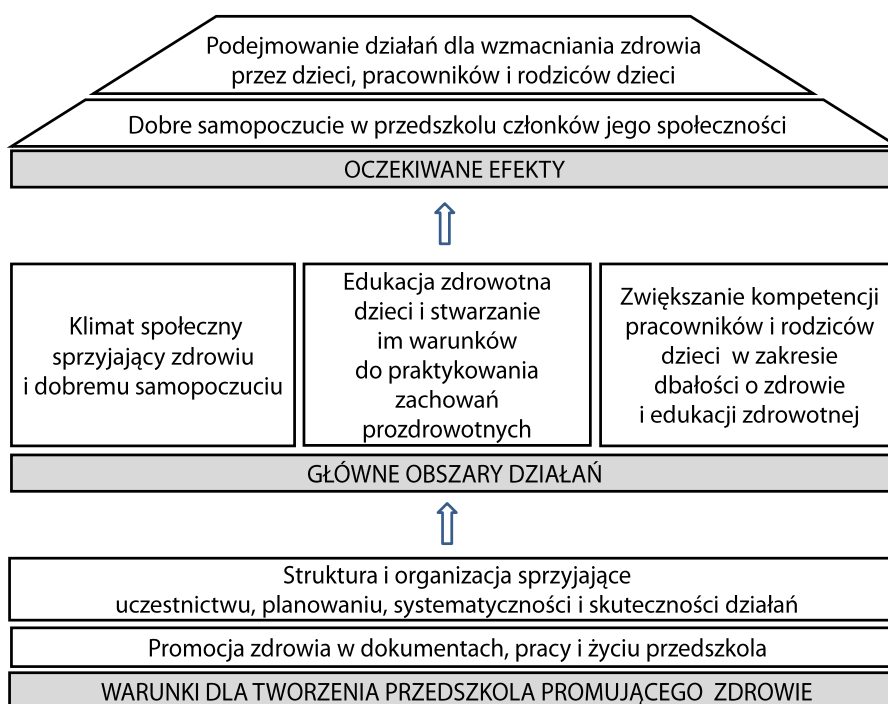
Podejmowanie działań dla wzmacniania zdrowia przez dzieci, pracowników i rodziców dzieci

Dobre samopoczucie w przedszkolu członków jego społeczności

OCZEKIWANE EFEKTY

Klimat społeczny sprzyjający zdrowiu i dobremu samopoczuciu

Edukacja zdrowotna dzieci i stwarzanie im warunków do praktykowania zachowań prozdrowotnych

Zwiększanie kompetencji pracowników i rodziców dzieci w zakresie dbałości o zdrowie i edukacji zdrowotnej

GŁÓWNE OBSZARY DZIAŁAŃ

Struktura i organizacja sprzyjające uczestnictwu, planowaniu, systematyczności i skuteczności działań

Promocja zdrowia w dokumentach, pracy i życiu przedszkola

WARUNKI DLA TWORZENIA PRZEDSZKOLA PROMUJĄCEGO ZDROWIE